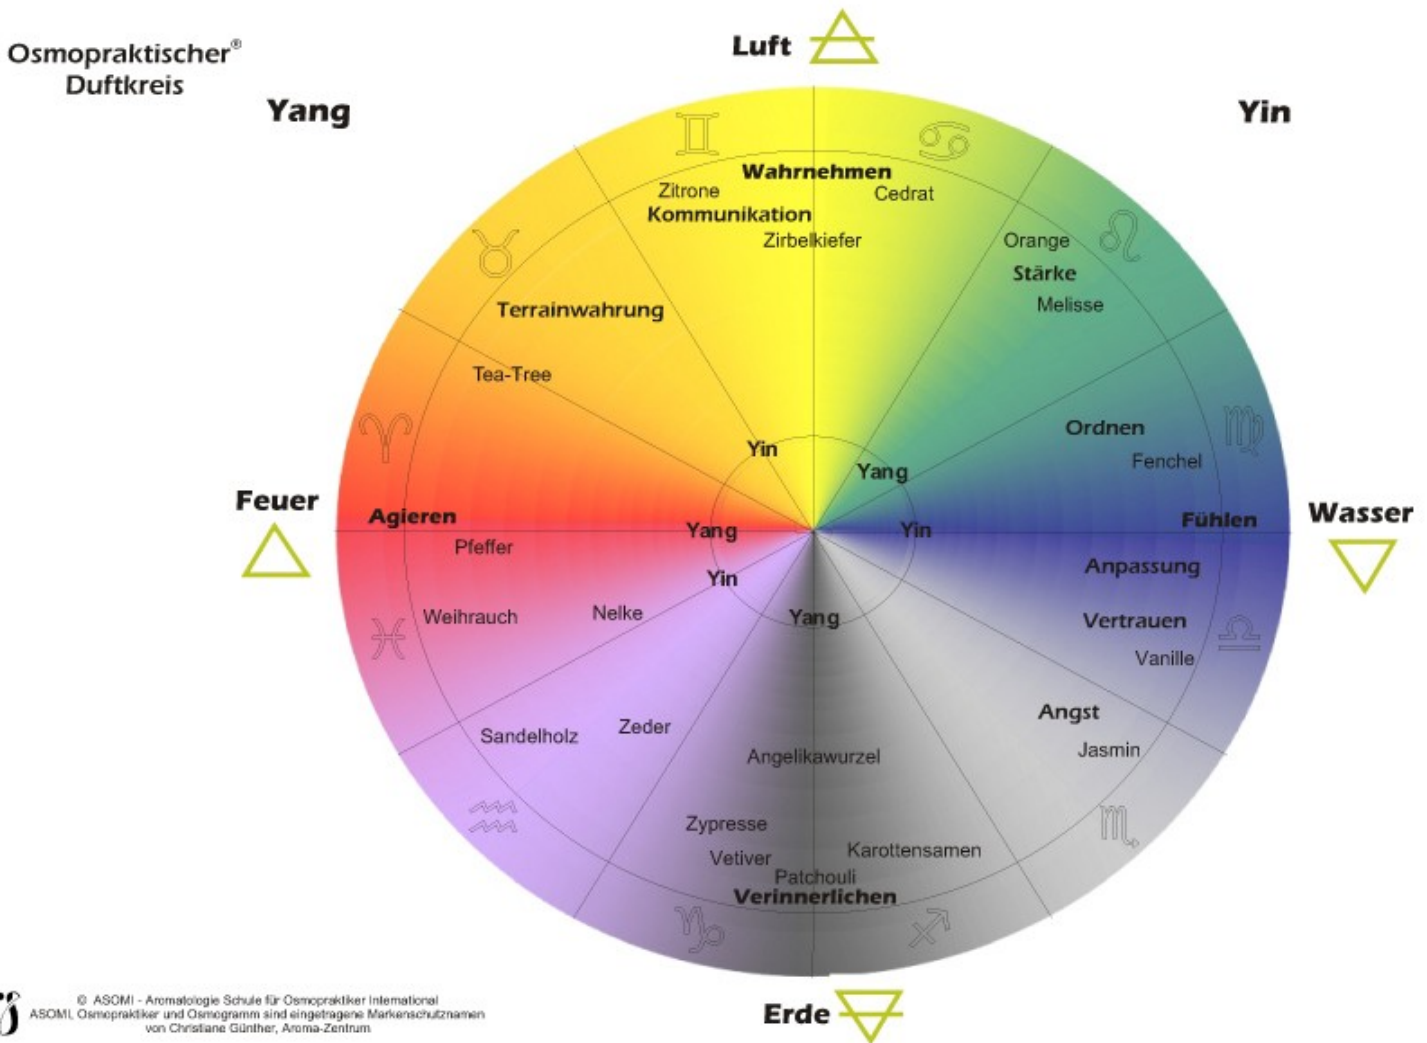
Osmopraktischer®
Duftkreis

Luft

Yang

Yin

♊ ♋ ♉ ♌ ♈ ♍ ♓ ♎ ♒ ♏ ♑ ♐

Wahrnehmen
Zitrone
Cedrat
Kommunikation
Zirbelkiefer

Orange
Stärke
Melisse

Terrainwahrung

Tea-Tree

Ordnen
Fenchel

Yin
Yang

Feuer

Agieren
Pfeffer

Yang
Yin

Fühlen

Wasser

Yin
Yang

Anpassung

Weihrauch
Nelke

Vertrauen
Vanille

Angst
Jasmin

Sandelholz
Zeder

Angelikawurzel

Zypresse
Vetiver
Karottensamen
Patchouli
Verinnerlichen

© ASOMI - Aromatologie Schule für Osmopraktiker International
ASOMI, Osmopraktiker und Osmogramm sind eingetragene Markenschutznamen von Christiane Günther, Aroma-Zentrum

Erde